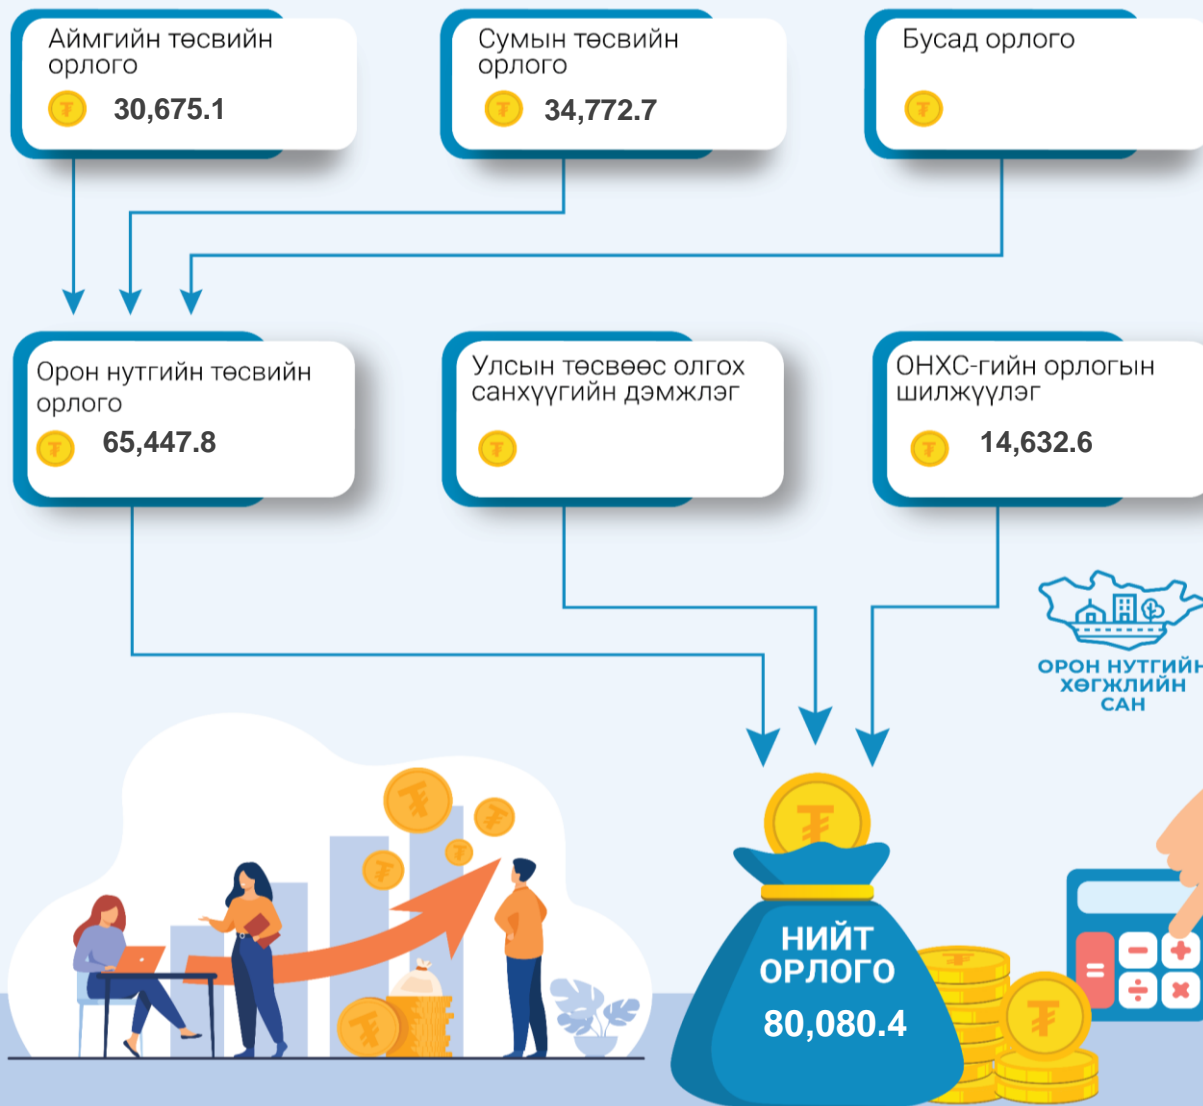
Аймгийн төсвийн орлого
30,675.1

Сумын төсвийн орлого
34,772.7

Бусад орлого

Орон нутгийн төсвийн орлого
65,447.8

Улсын төсвөөс олгох санхүүгийн дэмжлэг

ОНХС-гийн орлогын шилжүүлэг
14,632.6

ОРОН НУТГИЙН ХӨГЖЛИЙН САН

НИЙТ ОРЛОГО
80,080.4